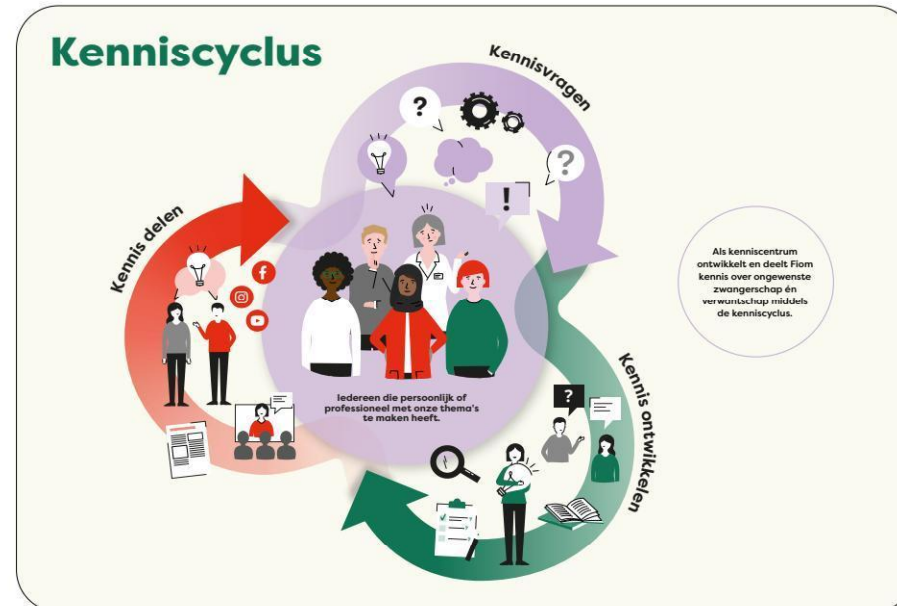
Kenniscyclus

Kennisvragen

Kennis delen

Kennis ontwikkelen

Iedereen die persoonlijk of professioneel met onze thema's te maken heeft.

Als kenniscentrum ontwikkelt en deelt Fiom kennis over ongewenste zwangerschap én verwantschap middels de kenniscyclus.